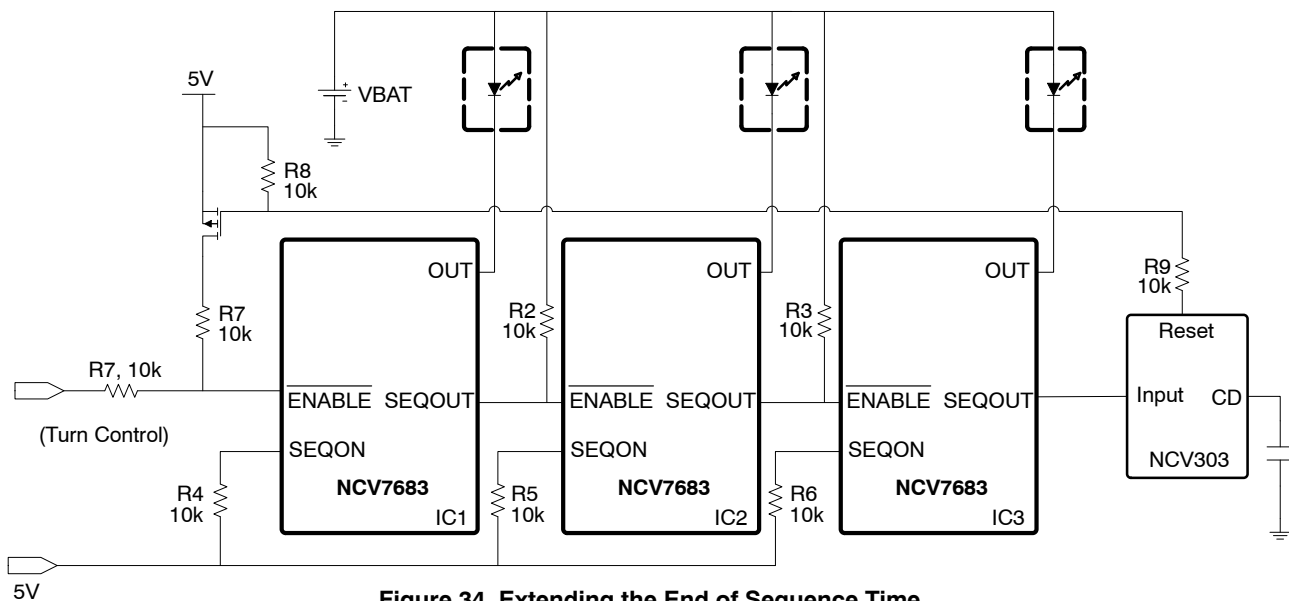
5V

VBAT

R8
10k

OUT

OUT

OUT

R7
10k

R2
10k

R3
10k

R9
10k

Reset

R7, 10k

$\overline{\text{ENABLE}}$ SEQOUT

$\overline{\text{ENABLE}}$ SEQOUT

$\overline{\text{ENABLE}}$ SEQOUT

Input CD

(Turn Control)

SEQON

SEQON

SEQON

NCV303

R4
10k

NCV7683
IC1

R5
10k

NCV7683
IC2

R6
10k

NCV7683
IC3

5V

Figure 34. Extending the End of Sequence Time